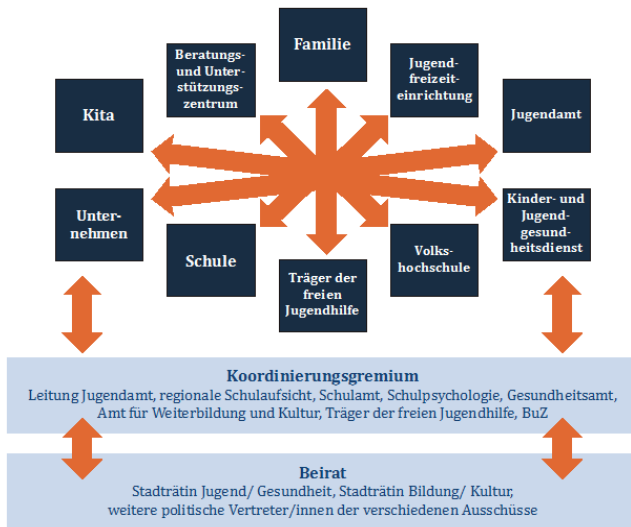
Familie

Beratungs- und Unterstützungszentrum

Jugendfreizeiteinrichtung

Kita

Jugendamt

Unternehmen

Kinder- und Jugendgesundheitsdienst

Schule

Träger der freien Jugendhilfe

Volkshochschule

Koordinierungsgremium
Leitung Jugendamt, regionale Schulaufsicht, Schulamt, Schulpsychologie, Gesundheitsamt, Amt für Weiterbildung und Kultur, Träger der freien Jugendhilfe, BuZ

Beirat
Stadträtin Jugend/ Gesundheit, Stadträtin Bildung/ Kultur, weitere politische Vertreter/innen der verschiedenen Ausschüsse